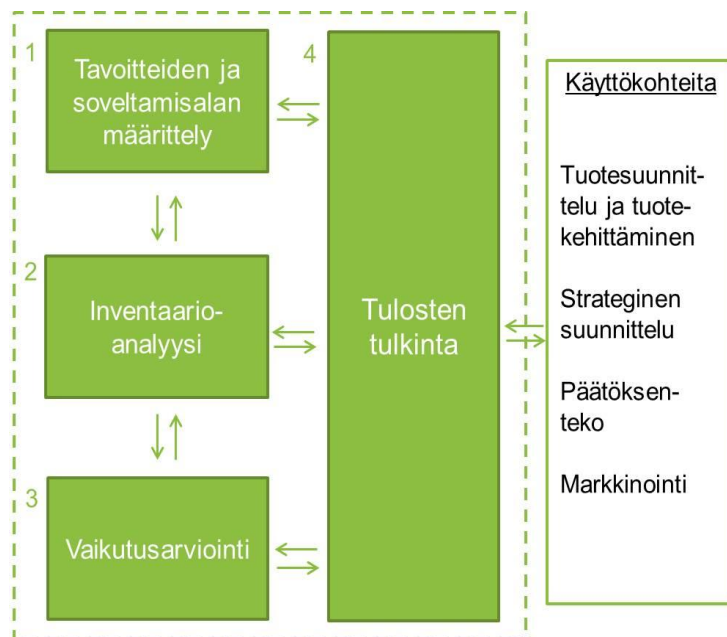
1
Tavoitteiden ja soveltamisalan määrittely

2
Inventaarioanalyysi

3
Vaikutusarviointi

4
Tulosten tulkinta

Käyttökohteita

Tuotesuunnittelu ja tuotekehittäminen

Strateginen suunnittelu

Päätöksenteko

Markkinointi